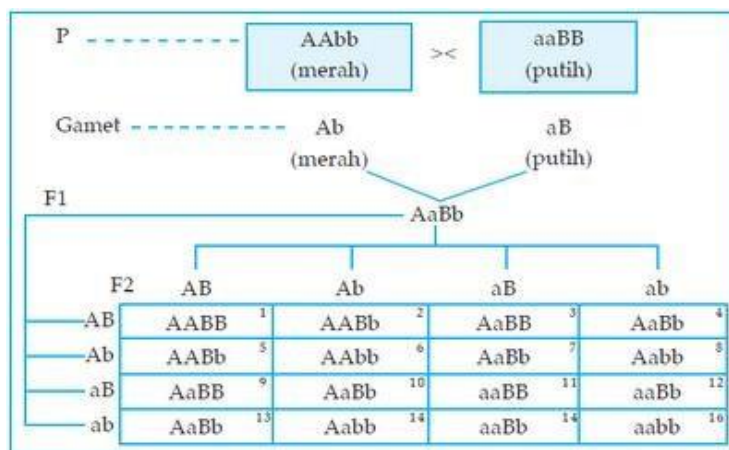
P - - - - - - - - - AAbb (merah) >< aaBB (putih)

Gamet - - - - - - - - - Ab (merah) aB (putih)

F1

AaBb

| F2 | AB | Ab | aB | ab |
|---|---|---|---|---|
| AB | AABB 1 | AABb 2 | AaBB 3 | AaBb 4 |
| Ab | AABb 5 | AAbb 6 | AaBb 7 | Aabb 8 |
| aB | AaBB 9 | AaBb 10 | aaBB 11 | aaBb 12 |
| ab | AaBb 13 | Aabb 14 | aaBb 14 | aabb 16 |